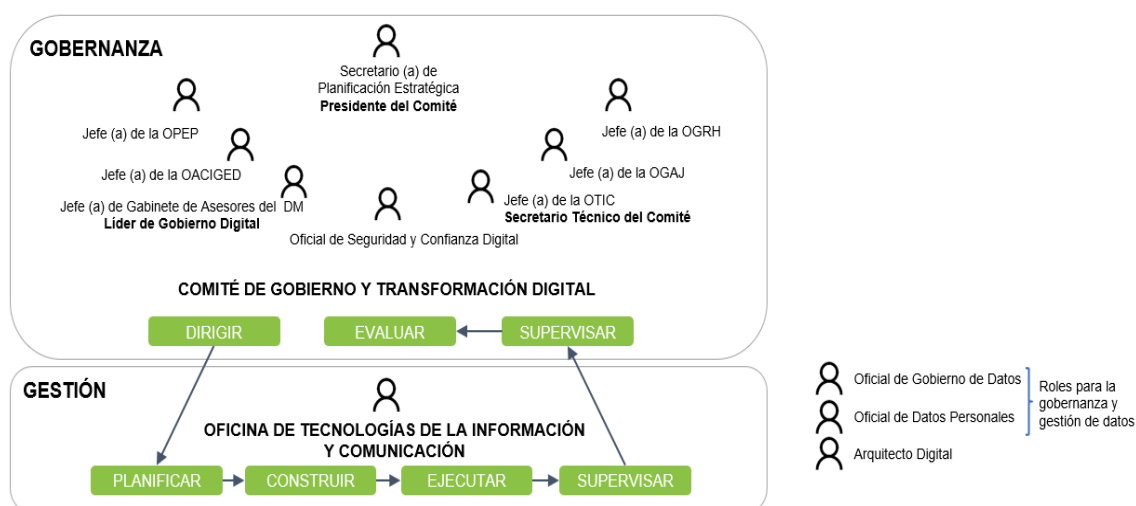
GOBERNANZA

Secretario (a) de Planificación Estratégica
**Presidente del Comité**

Jefe (a) de la OPEP

Jefe (a) de la OGRH

Jefe (a) de la OACIGED

Jefe (a) de la OGAJ

Jefe (a) de Gabinete de Asesores del DM
**Líder de Gobierno Digital**

Jefe (a) de la OTIC
**Secretario Técnico del Comité**

Oficial de Seguridad y Confianza Digital

COMITÉ DE GOBIERNO Y TRANSFORMACIÓN DIGITAL

DIRIGIR

EVALUAR

SUPERVISAR

GESTIÓN

OFICINA DE TECNOLOGÍAS DE LA INFORMACIÓN Y COMUNICACIÓN

PLANIFICAR

CONSTRUIR

EJECUTAR

SUPERVISAR

Oficial de Gobierno de Datos

Oficial de Datos Personales

Roles para la gobernanza y gestión de datos

Arquitecto Digital